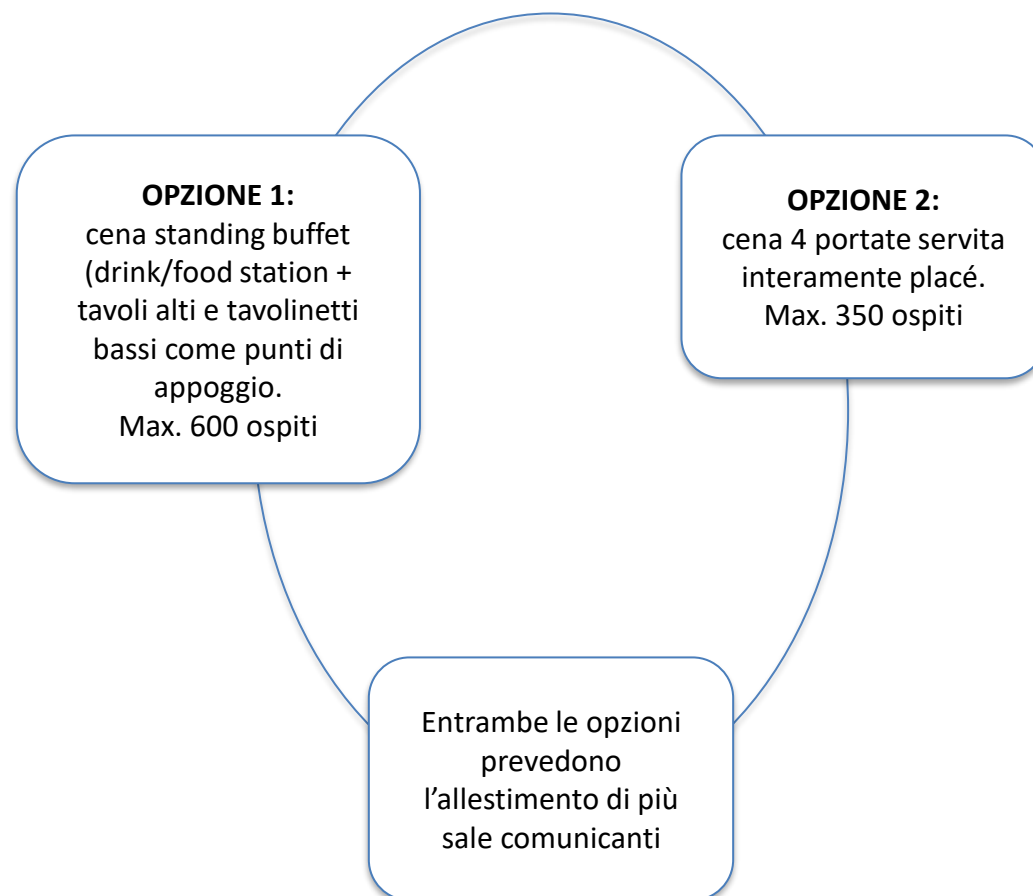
**OPZIONE 1:**
cena standing buffet (drink/food station + tavoli alti e tavolinetti bassi come punti di appoggio.
Max. 600 ospiti

**OPZIONE 2:**
cena 4 portate servita interamente placé.
Max. 350 ospiti

Entrambe le opzioni prevedono l'allestimento di più sale comunicanti